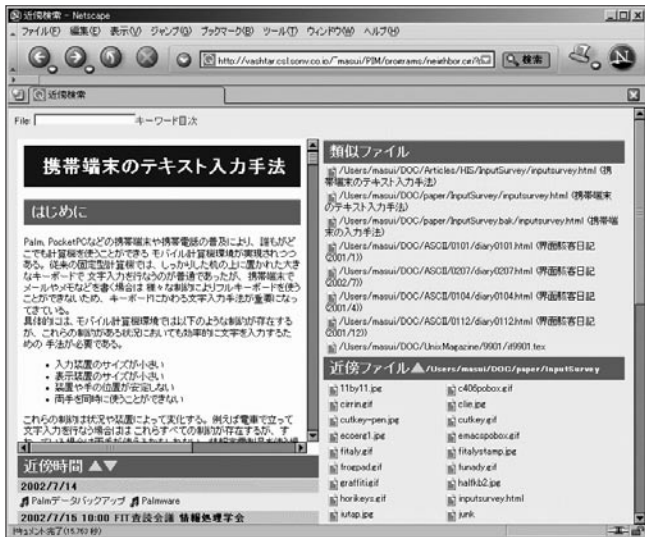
近傍検索 - Netscape

ファイル(F) 編集(E) 表示(V) ジャンプ(G) ブックマーク(B) ツール(T) ウィンドウ(W) ヘルプ(H)

http://vashtar.csl.sony.co.jp/~masui/PIM/programs/neighbor.cgi

検索

近傍検索

File: キーワード目次

携帯端末のテキスト入力手法

はじめに

Palm, PocketPCなどの携帯端末や携帯電話の普及により、誰もがどこでも計算機を使うことができる"モバイル計算環境"が実現されつつある。従来の固定型計算機では、しっかりした机の上に置かれた大きなキーボードで文字入力を行なうのが普通であったが、携帯端末でメールやメモなどを書く場合は様々な制約によりフルキーボードを使うことができないため、キーボードにかわる文字入力手法が重要になってきている。

具体的には、モバイル計算環境では以下のような制約が存在するが、これらの制約がある状況においても効率的に文字を入力するための手法が必要である。

• 入力装置のサイズが小さい
• 表示装置のサイズが小さい
• 装置や手の位置が安定しない
• 両手を同時に使うことができない

これらの制約は状況や装置によって変化する。例えば電車で立って文字入力を行なう場合はほ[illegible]

近傍時間 ▲▼

2002/7/14

Palmデータバックアップ Palmware

2002/7/15 10:00 FIT査読会議 情報処理学会

類似ファイル

/Users/masui/DOC/Articles/HIS/InputSurvey/inputsurvey.html (携帯端末のテキスト入力手法)

/Users/masui/DOC/paper/InputSurvey/inputsurvey.html (携帯端末のテキスト入力手法)

/Users/masui/DOC/paper/InputSurvey.bak/inputsurvey.html (携帯端末の入力手法)

/Users/masui/DOC/ASCII/0101/diary0101.html (界面駭客日記 2001/1)

/Users/masui/DOC/ASCII/0207/diary0207.html (界面駭客日記 2002/7)

/Users/masui/DOC/ASCII/0104/diary0104.html (界面駭客日記 2001/4)

/Users/masui/DOC/ASCII/0112/diary0112.html (界面駭客日記 2001/12)

/Users/masui/DOC/UnixMagazine/9901/if9901.tex

近傍ファイル ▲ /Users/masui/DOC/paper/InputSurvey

11by11.jpg
c406pobox.gif
cirrin.gif
clie.jpg
cutkey-pen.jpg
cutkey.gif
ecoerg1.jpg
emacspobox.gif
fitaly.gif
fitalystamp.jpg
froegpad.gif
funady.gif
graffiti.gif
halfkb2.jpg
horikeys.gif
inputsurvey.html
iutap.jpg
junk

ドキュメント完了(15.762秒)